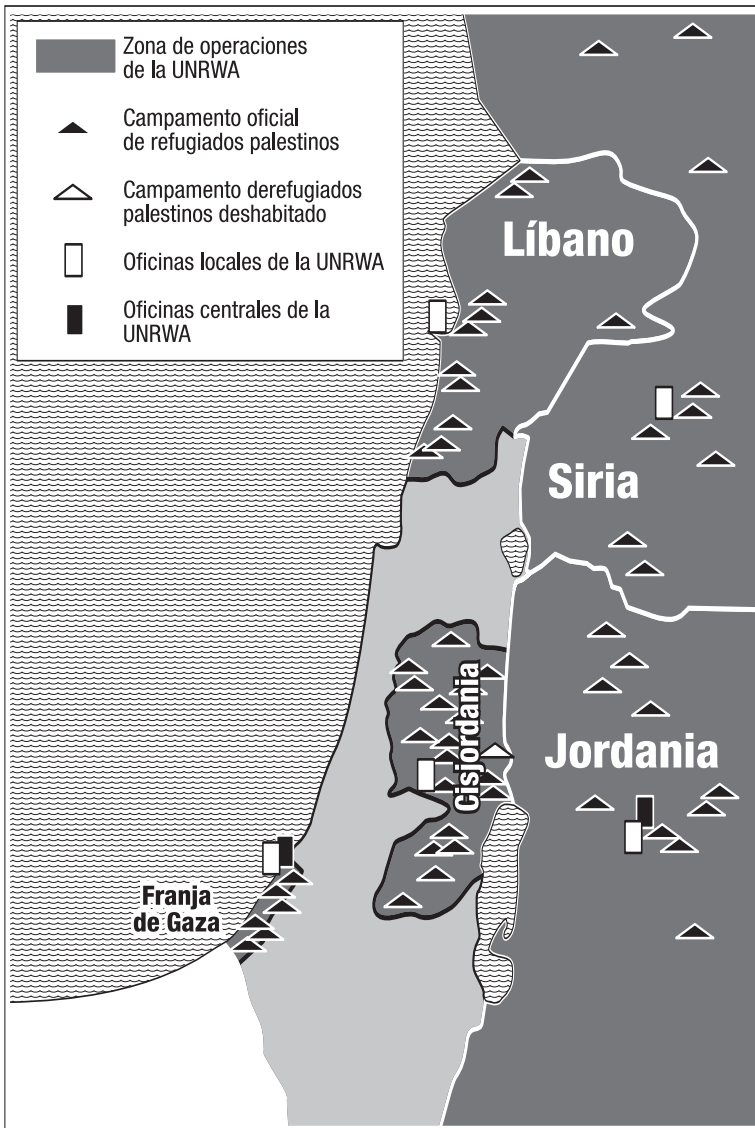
Zona de operaciones de la UNRWA

Campamento oficial de refugiados palestinos

Campamento derefugiados palestinos deshabitado

Oficinas locales de la UNRWA

Oficinas centrales de la UNRWA

Líbano

Siria

Cisjordania

Jordania

Franja de Gaza